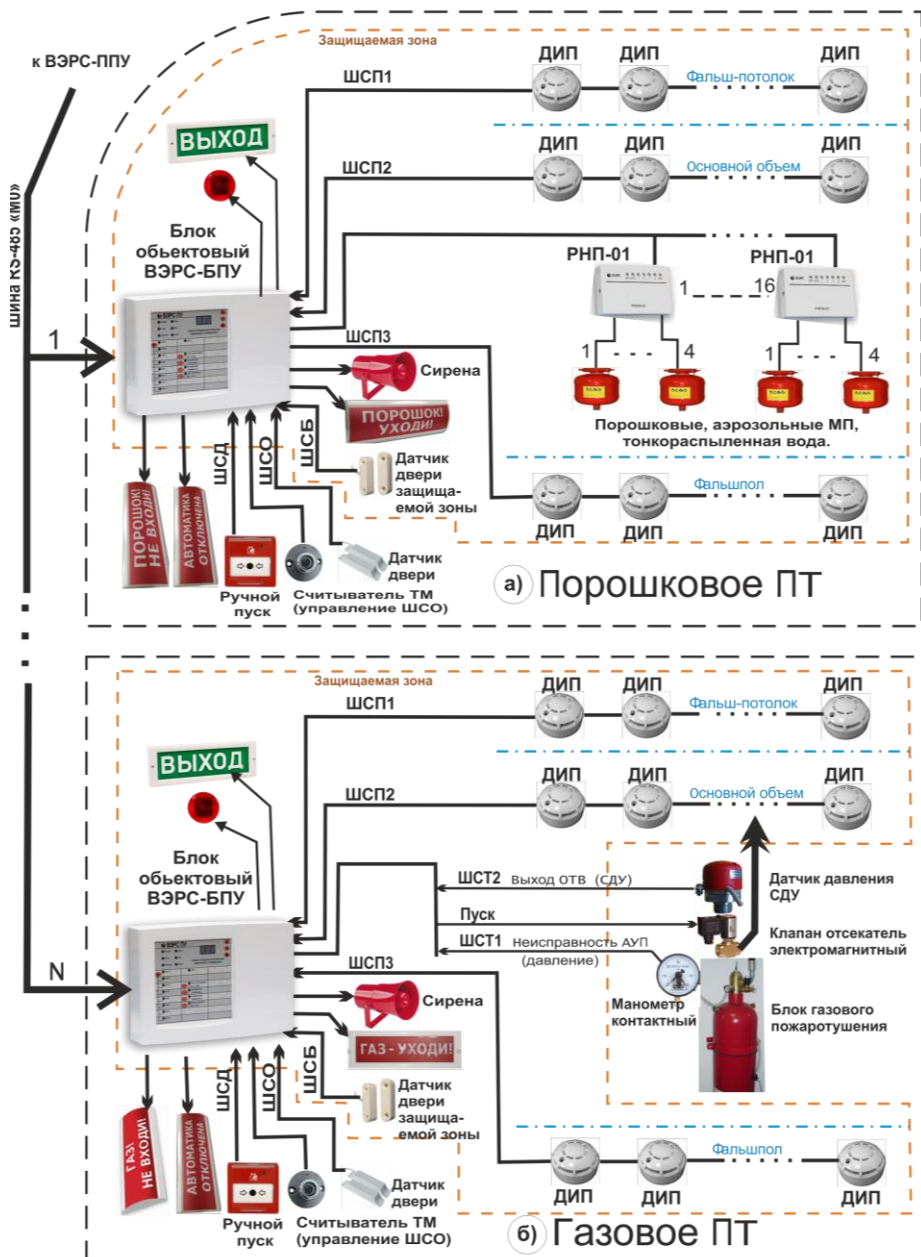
к ВЭРС-ППУ

шина RS-485 «ММ»

1

Защищаемая зона

ШСП1

ДИП ДИП ДИП

Фальш-потолок

ВЫХОД

ШСП2

ДИП ДИП ДИП

Основной объем

Блок обьектовый ВЭРС-БПУ

РНП-01 РНП-01

1 16

ШСП3

1 4 1 4

Сирена

ПОРОШОК! УХОДИ!

Порошковые, аэрозольные МП, тонкораспыленная вода.

ШСБ

ШСО

ШСД

Датчик двери защищаемой зоны

Фальшпол

ДИП ДИП ДИП

ПОРОШОК! НЕ ВХОДИ!

АВТОМАТИКА ОТКЛЮЧЕНА

Датчик двери

Ручной пуск

Считыватель ТМ (управление ШСО)

а) Порошковое ПТ

N

Защищаемая зона

ШСП1

ДИП ДИП ДИП

Фальш-потолок

ВЫХОД

ШСП2

ДИП ДИП ДИП

Основной объем

Блок обьектовый ВЭРС-БПУ

ШСТ2 выход ОТВ (СДУ)

Датчик давления СДУ

Пуск

Клапан отсекатель электромагнитный

ШСТ1 Неисправность АУП (давление)

ШСП3

Манометр контактный

Блок газового пожаротушения

Сирена

ГАЗ - УХОДИ!

ШСБ

ШСО

ШСД

Датчик двери защищаемой зоны

Фальшпол

ГАЗ! НЕ ВХОДИ!

АВТОМАТИКА ОТКЛЮЧЕНА

ДИП ДИП ДИП

Датчик двери

Ручной пуск

Считыватель ТМ (управление ШСО)

б) Газовое ПТ